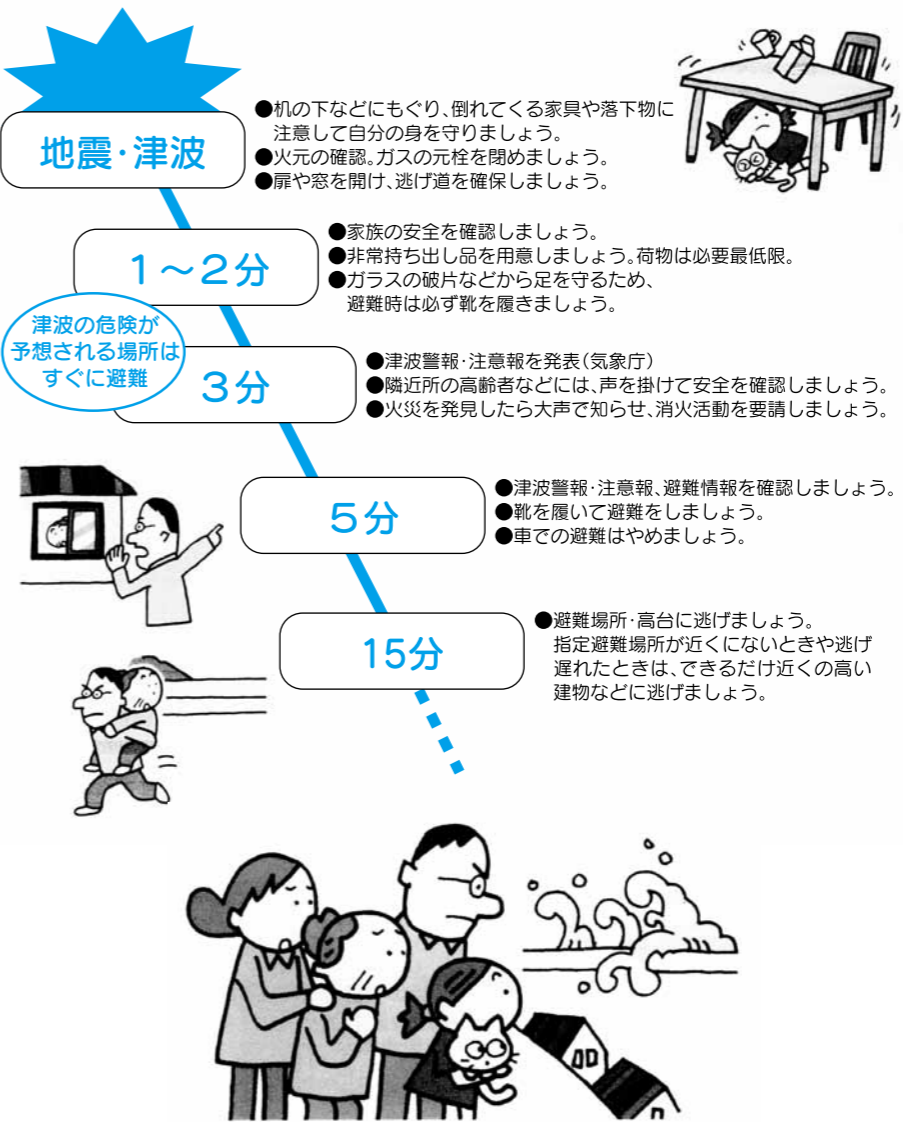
地震·津波

●机の下などにもぐり、倒れてくる家具や落下物に注意して自分の身を守りましょう。
●火元の確認。ガスの元栓を閉めましょう。
●扉や窓を開け、逃げ道を確保しましょう。

1～2分

●家族の安全を確認しましょう。
●非常持ち出し品を用意しましょう。荷物は必要最低限。
●ガラスの破片などから足を守るため、避難時は必ず靴を履きましょう。

津波の危険が予想される場所はすぐに避難

3分

●津波警報·注意報を発表(気象庁)
●隣近所の高齢者などには、声を掛けて安全を確認しましょう。
●火災を発見したら大声で知らせ、消火活動を要請しましょう。

5分

●津波警報·注意報、避難情報を確認しましょう。
●靴を履いて避難をしましょう。
●車での避難はやめましょう。

15分

●避難場所·高台に逃げましょう。指定避難場所が近くにないときや逃げ遅れたときは、できるだけ近くの高い建物などに逃げましょう。